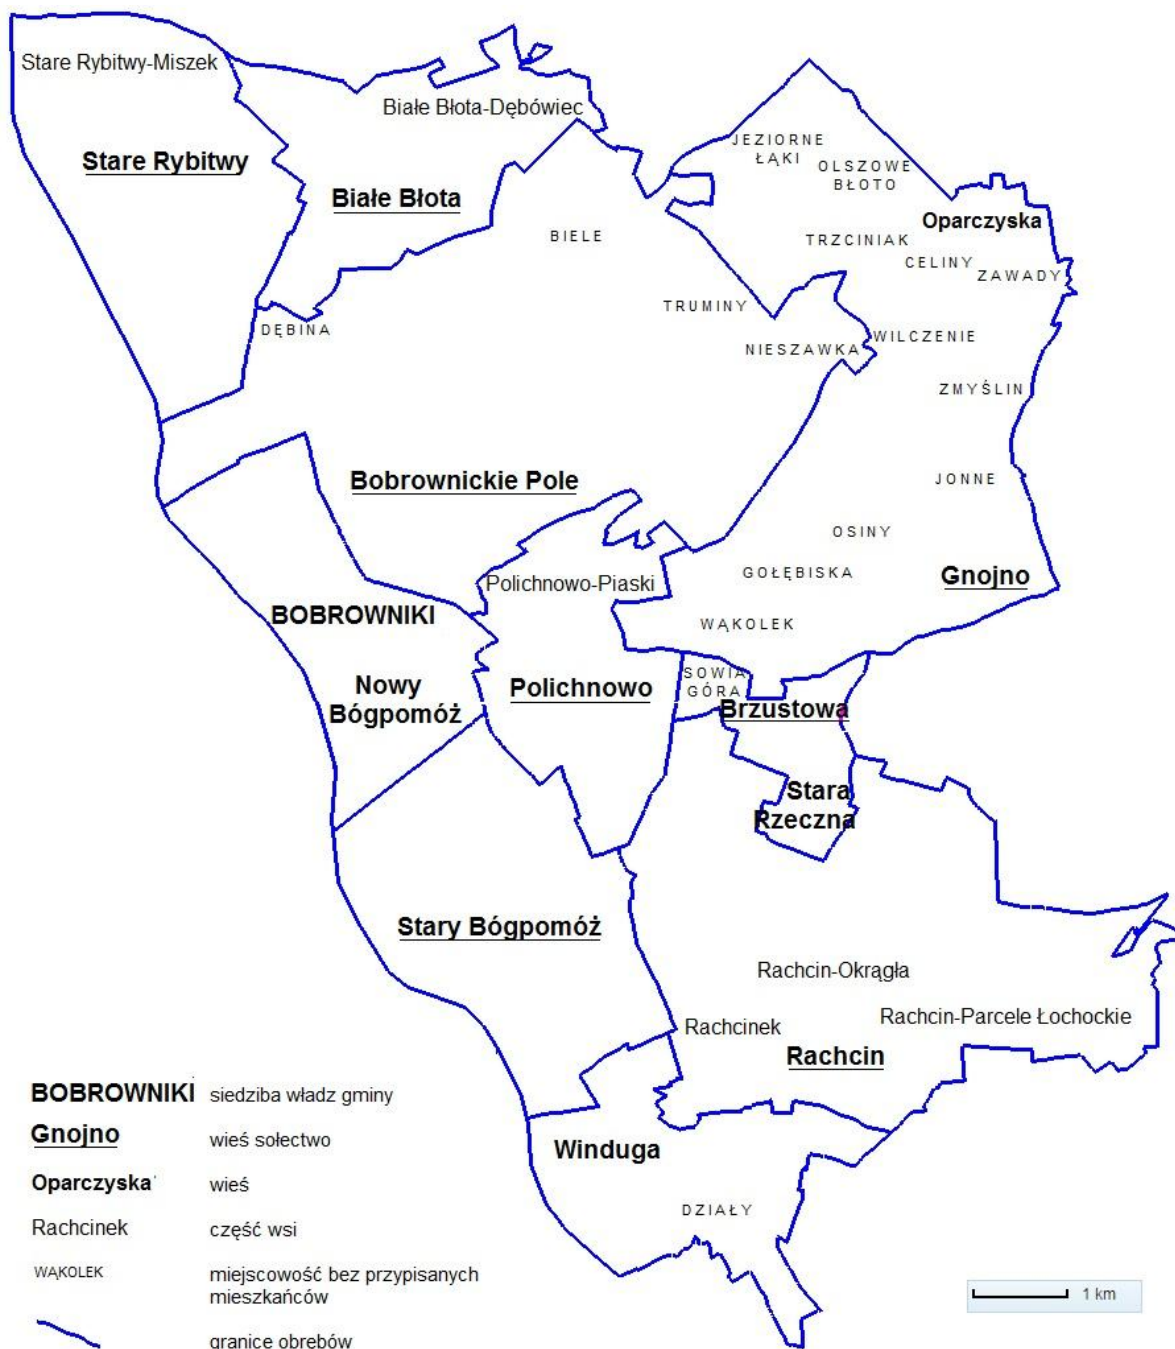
Stare Rybitwy-Miszek

Stare Rybitwy

Białe Błota-Dębówiec

Białe Błota

JEZIORNE ŁĄKI

OLSZOWE BŁOTO

Oparczyska

BIELE

TRZCINIAK

CELINY

ZAWADY

DĘBINA

TRUMINY

NIESZAWKA

WILCZENIE

ZMYŚLIN

Bobrownickie Pole

JONNE

OSINY

Polichnowo-Piaski

GOŁĘBISKA

Gnojno

BOBROWNIKI

WĄKOLEK

Nowy Bógpomóż

Polichnowo

SOWIA GÓRA

Brzustowa

Stara Rzeczna

Stary Bógpomóż

Rachcin-Okrągła

Rachcinek

Rachcin-Parcele Łochockie

Rachcin

Winduga

DZIAŁY

BOBROWNIKI siedziba władz gminy

Gnojno wieś sołectwo

Oparczyska wieś

Rachcinek część wsi

WĄKOLEK miejscowość bez przypisanych mieszkańców

granice obrebów

1 km